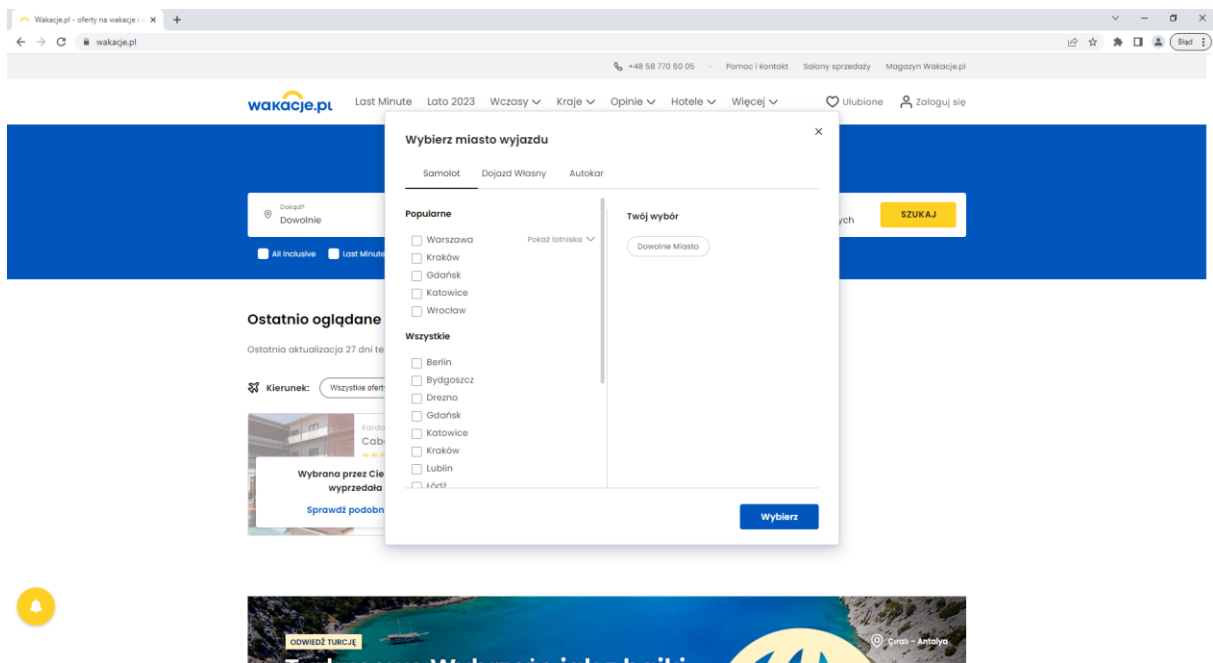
Wakacje.pl - oferty na wakacje i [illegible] ×
wakacje.pl
Błąd

+48 58 770 60 05 · Pomoc i kontakt Salony sprzedaży Magazyn Wakacje.pl

wakacje.pl Last Minute Lato 2023 Wczasy Kraje Opinie Hotele Więcej Ulubione Zaloguj się

Dokąd?
Dowolnie
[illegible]ych SZUKAJ
All Inclusive Last Minute

Ostatnio oglądane
Ostatnia aktualizacja 27 dni te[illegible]
Kierunek: Wszystkie oferty
Karda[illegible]
Cabe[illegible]
Wybrana przez Cie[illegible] wyprzedała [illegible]
Sprawdź podobn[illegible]

Wybierz miasto wyjazdu
×
Samolot Dojazd Własny Autokar

Popularne
Warszawa Pokaż lotniska
Kraków
Gdańsk
Katowice
Wrocław
Wszystkie
Berlin
Bydgoszcz
Drezno
Gdańsk
Katowice
Kraków
Lublin
Łódź

Twój wybór
Dowolne Miasto

Wybierz

ODWIEDŹ TURCJĘ
Çıralı – Antalya
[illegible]